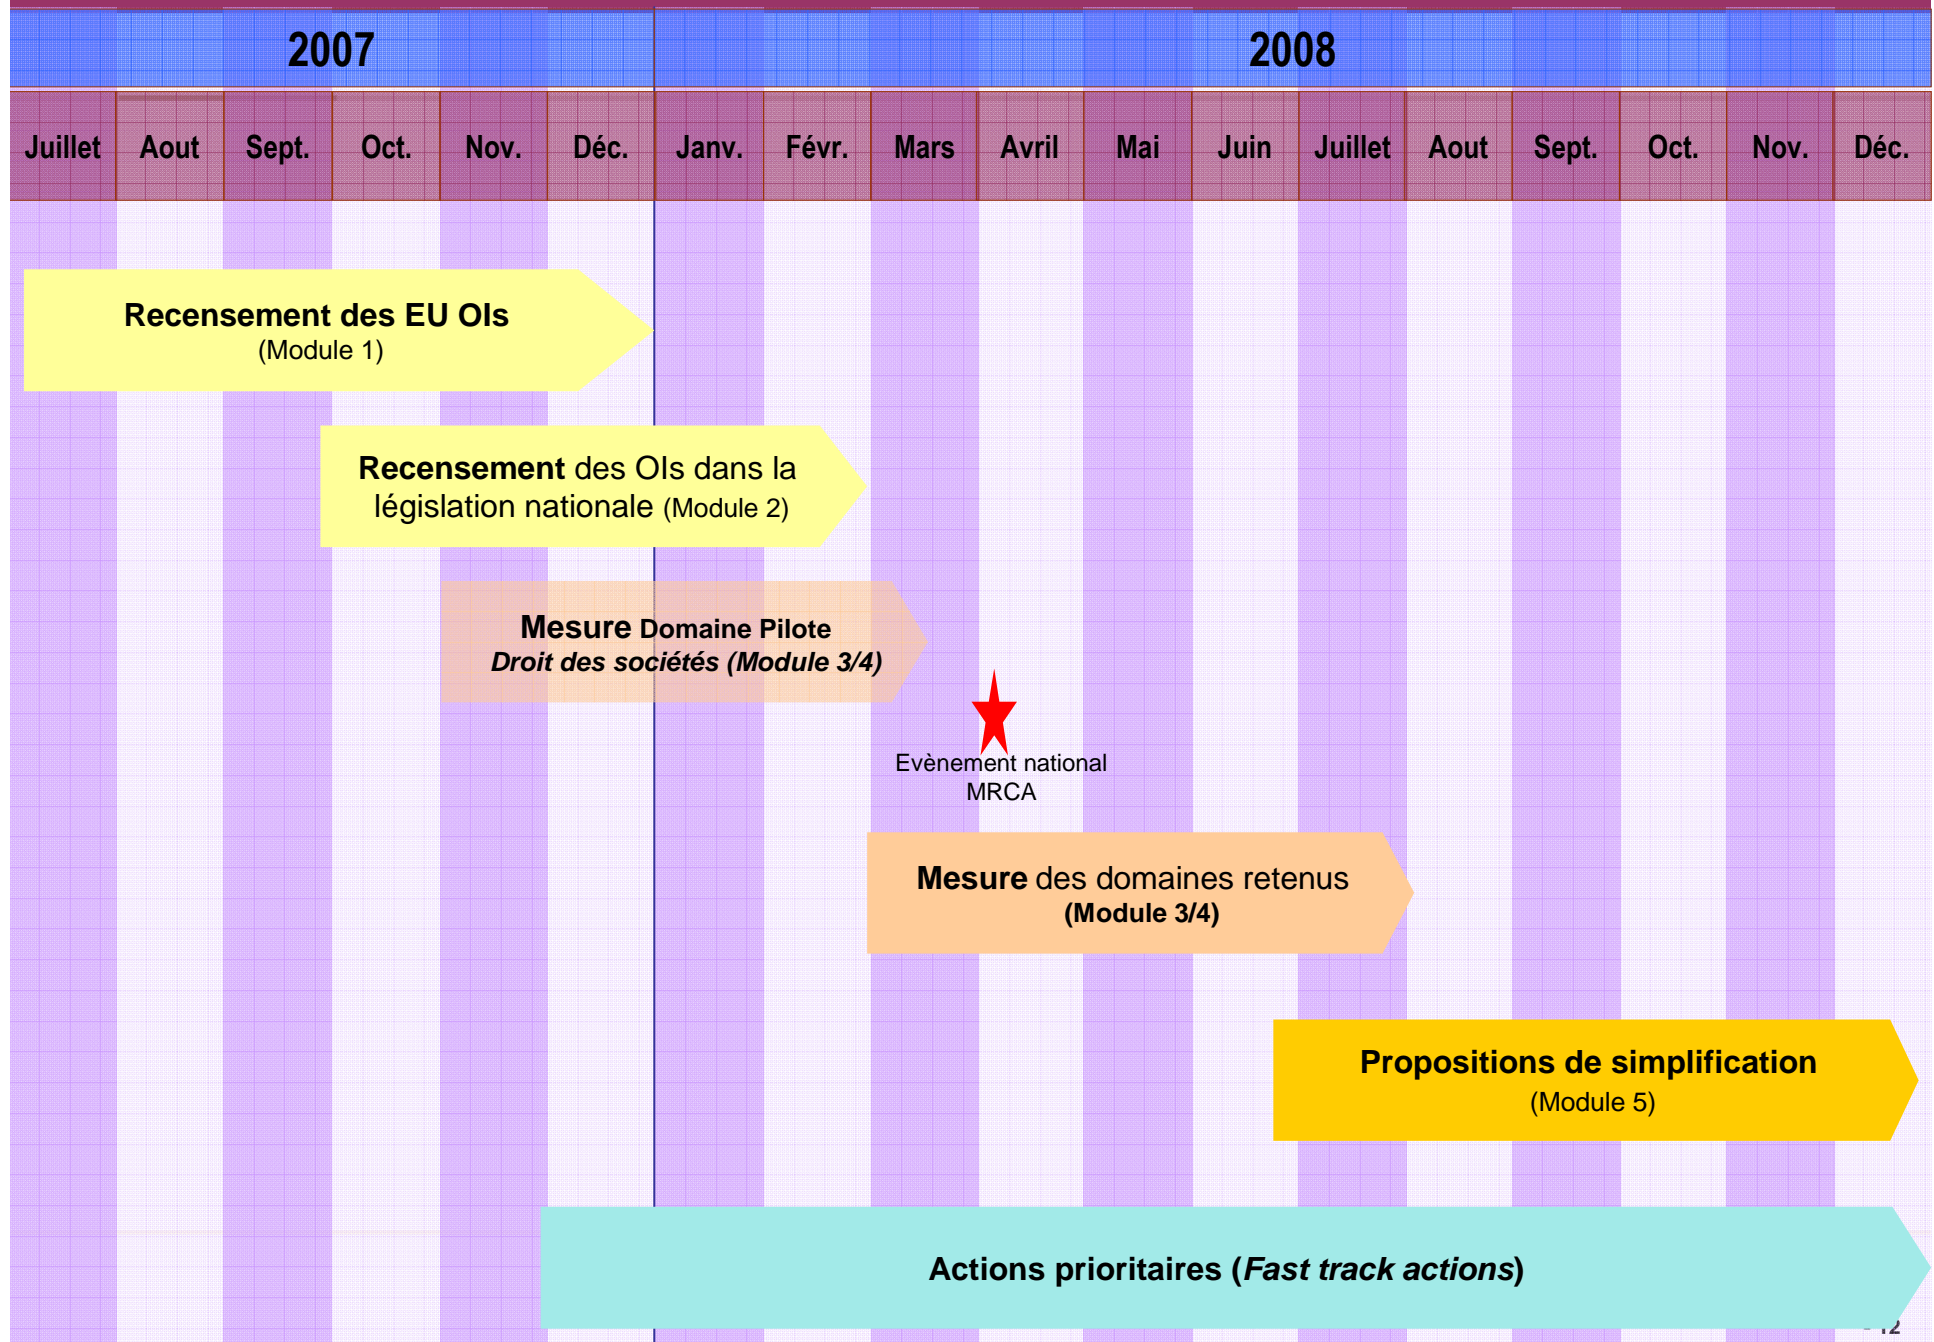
2007

2008

| Juillet | Aout | Sept. | Oct. | Nov. | Déc. | Janv. | Févr. | Mars | Avril | Mai | Juin | Juillet | Aout | Sept. | Oct. | Nov. | Déc. |
|---|---|---|---|---|---|---|---|---|---|---|---|---|---|---|---|---|---|

Recensement des EU OIs
(Module 1)

Recensement des OIs dans la législation nationale (Module 2)

Mesure Domaine Pilote
Droit des sociétés (Module 3/4)

Evènement national
MRCA

Mesure des domaines retenus
(Module 3/4)

Propositions de simplification
(Module 5)

Actions prioritaires (Fast track actions)

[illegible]12